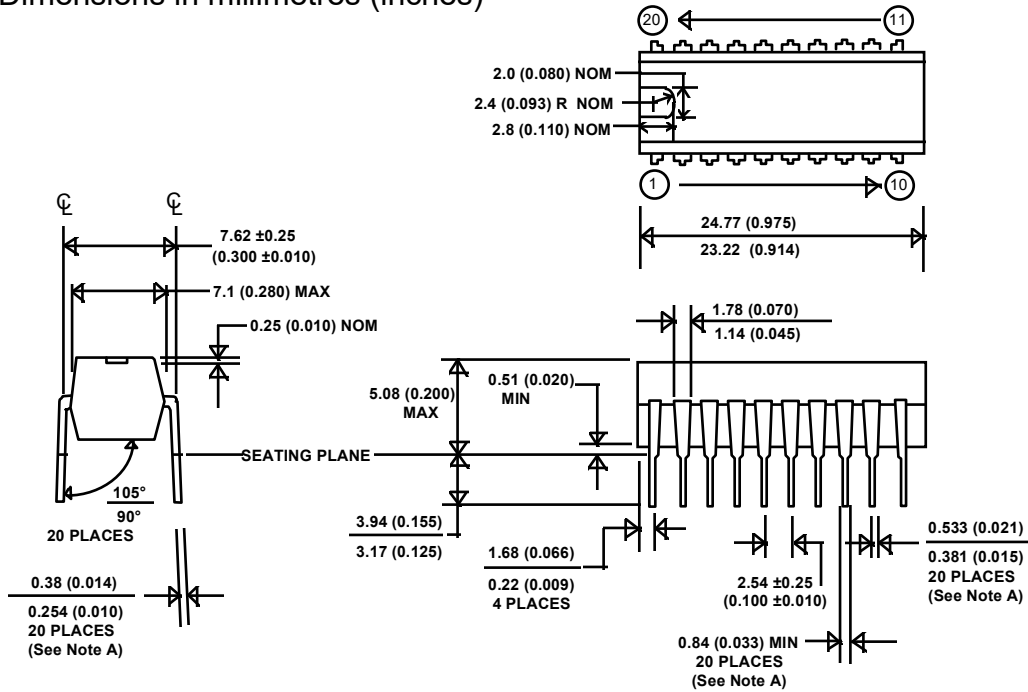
Dimensions in millimetres (inches)

20
11
2.0 (0.080) NOM
2.4 (0.093) R NOM
2.8 (0.110) NOM
1
10
24.77 (0.975)
23.22 (0.914)

℄ ℄
7.62 ±0.25 (0.300 ±0.010)
7.1 (0.280) MAX
0.25 (0.010) NOM
105°
90°
20 PLACES
0.38 (0.014)
0.254 (0.010)
20 PLACES
(See Note A)

SEATING PLANE
5.08 (0.200) MAX
0.51 (0.020) MIN
1.78 (0.070)
1.14 (0.045)
3.94 (0.155)
3.17 (0.125)
1.68 (0.066)
0.22 (0.009)
4 PLACES
2.54 ±0.25
(0.100 ±0.010)
0.533 (0.021)
0.381 (0.015)
20 PLACES
(See Note A)
0.84 (0.033) MIN
20 PLACES
(See Note A)